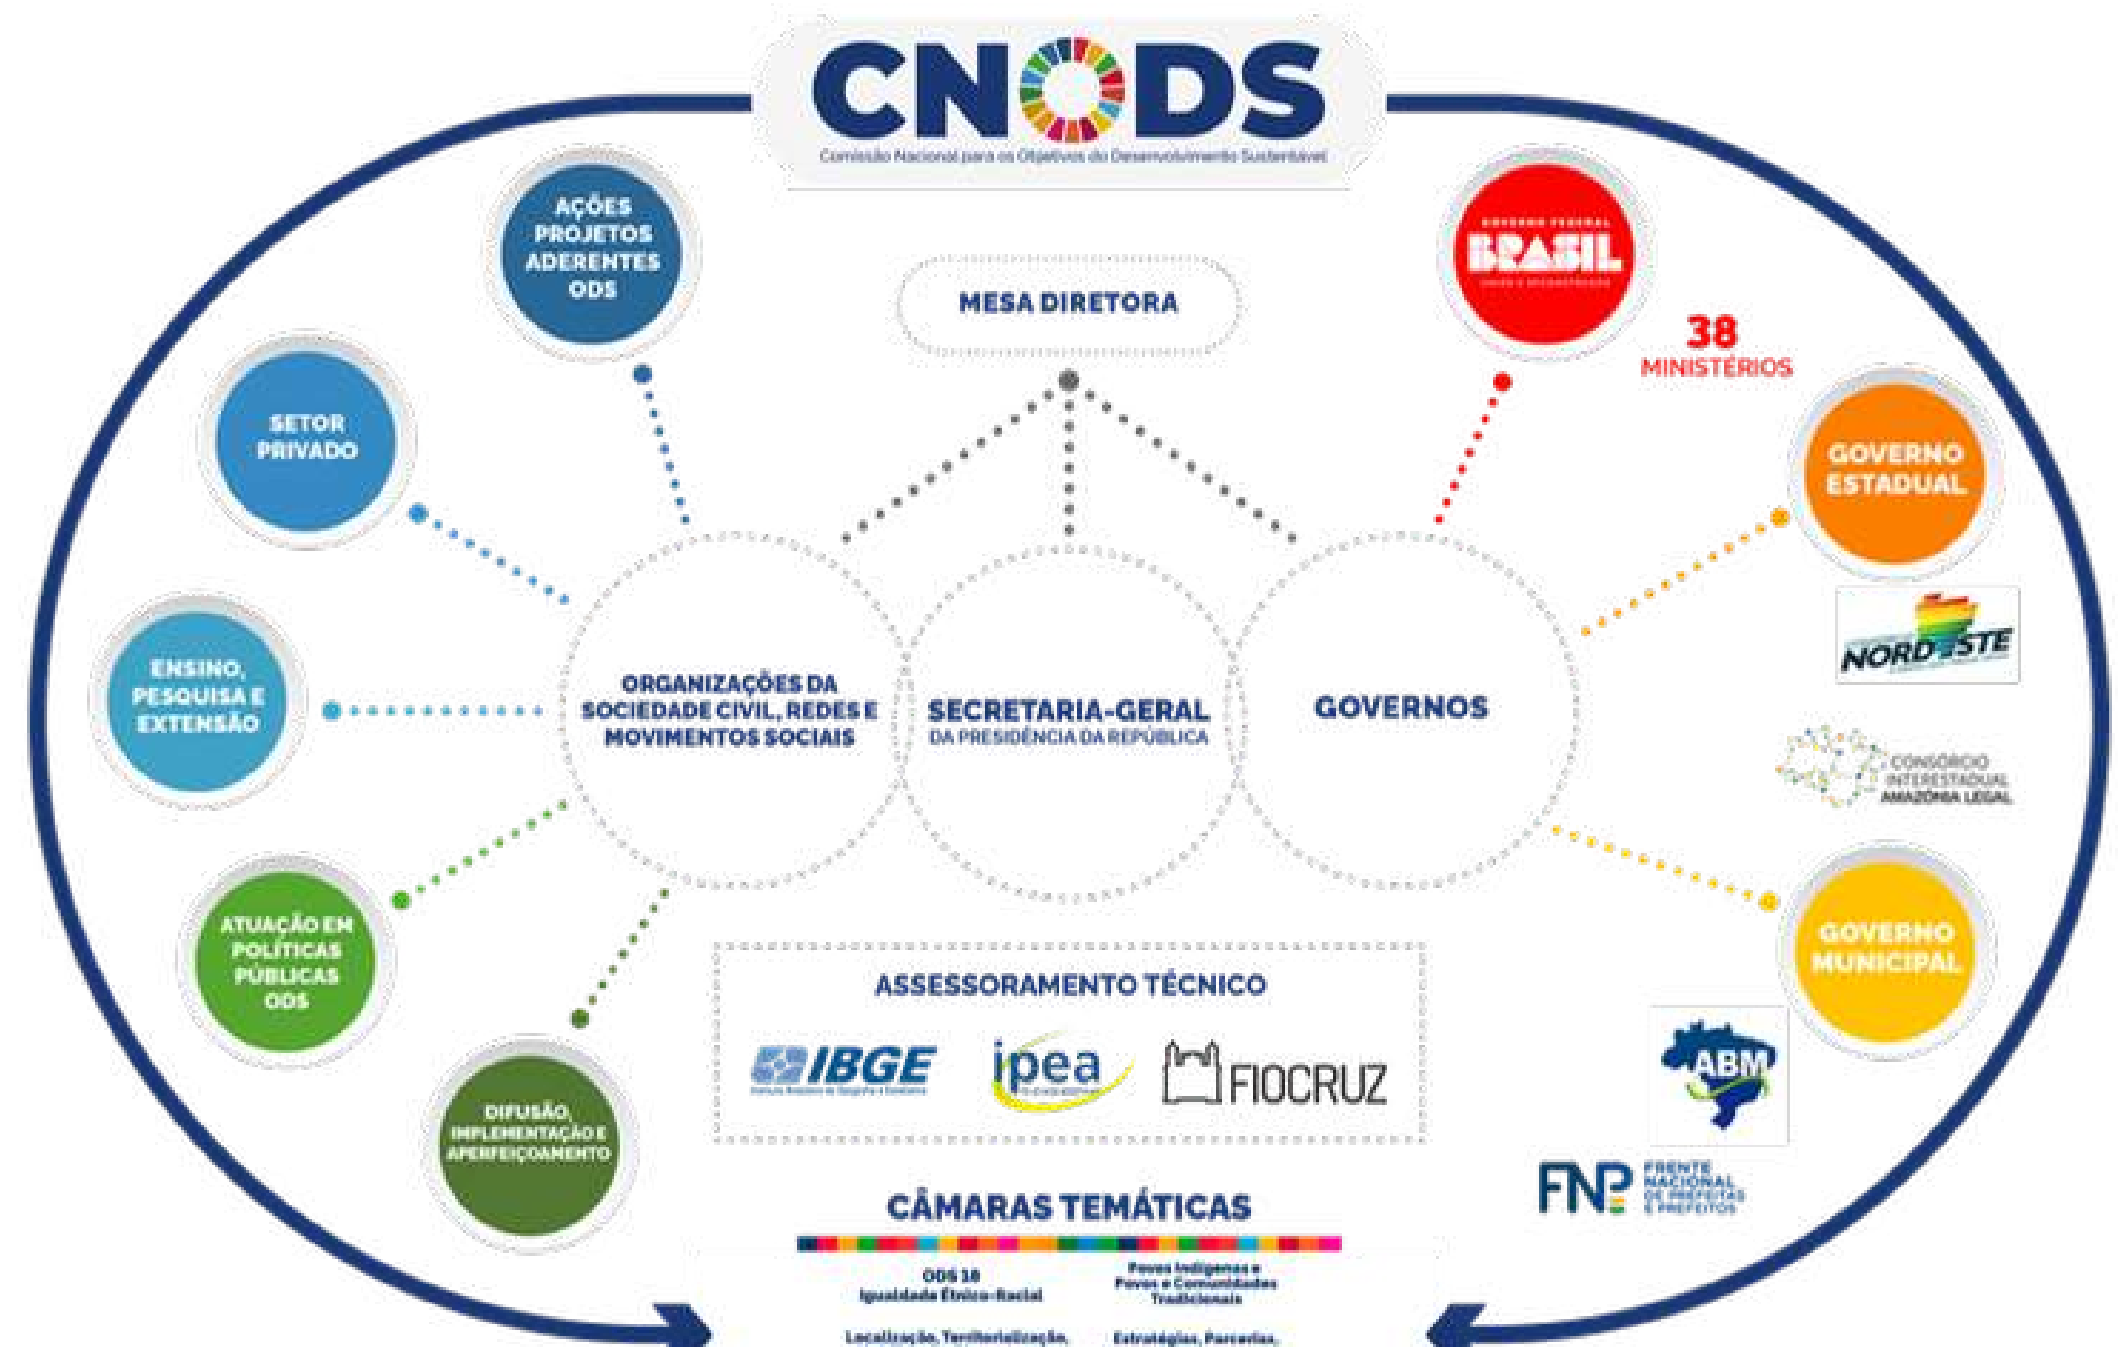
CNODS
Comissão Nacional para os Objetivos do Desenvolvimento Sustentável

AÇÕES PROJETOS ADERENTES ODS

MESA DIRETORA

GOVERNO FEDERAL BRASIL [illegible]

38 MINISTÉRIOS

SETOR PRIVADO

GOVERNO ESTADUAL

NORDESTE

ENSINO, PESQUISA E EXTENSÃO

ORGANIZAÇÕES DA SOCIEDADE CIVIL, REDES E MOVIMENTOS SOCIAIS

SECRETARIA-GERAL DA PRESIDÊNCIA DA REPÚBLICA

GOVERNOS

CONSÓRCIO INTERESTADUAL AMAZÔNIA LEGAL

ATUAÇÃO EM POLÍTICAS PÚBLICAS ODS

GOVERNO MUNICIPAL

ASSESSORAMENTO TÉCNICO

IBGE
ipea
FIOCRUZ

ABM

DIFUSÃO, IMPLEMENTAÇÃO E APERFEIÇOAMENTO

FNP FRENTE NACIONAL DE PREFEITAS E PREFEITOS

CÂMARAS TEMÁTICAS

ODS 18 Igualdade Étnico-Racial

Povos Indígenas e Povos e Comunidades Tradicionais

Localização, Territorialização,

Estratégias, Parcerias,